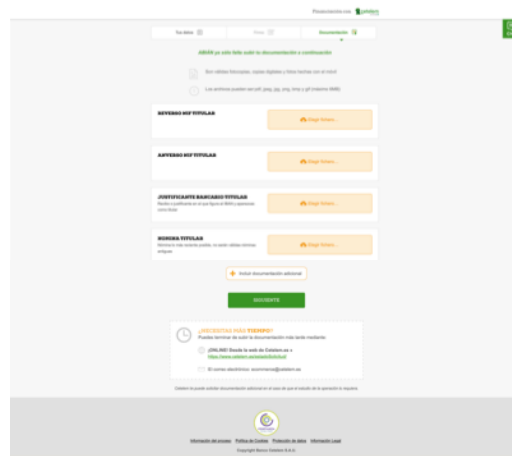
Proporcionado por Cetelem

Tus datos

Datos

Documentación

¡Ahora ya sólo falta subir la documentación a continuación

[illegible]

Los archivos pueden ser pdf, jpeg, jpg, png, tiny y gif (máximo 8MB)

REVERSO NIF TITULAR

Elegir fichero...

ANVERSO NIF TITULAR

Elegir fichero...

JUSTIFICANTE BANCARIO TITULAR

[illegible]

Elegir fichero...

NÓMINA TITULAR

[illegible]

Elegir fichero...

Incluir documentación adicional

SIGUIENTE

¿NECESITAS MÁS TIEMPO?

Puedes terminar de subir la documentación más tarde mediante:

¡ONLINE! Desde la web de Cetelem.es > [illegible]

El correo electrónico: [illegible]@cetelem.es

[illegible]

Información del proceso   Política de Cookies   Protección de datos   Información Legal

Copyright Banco Cetelem S.A.U.